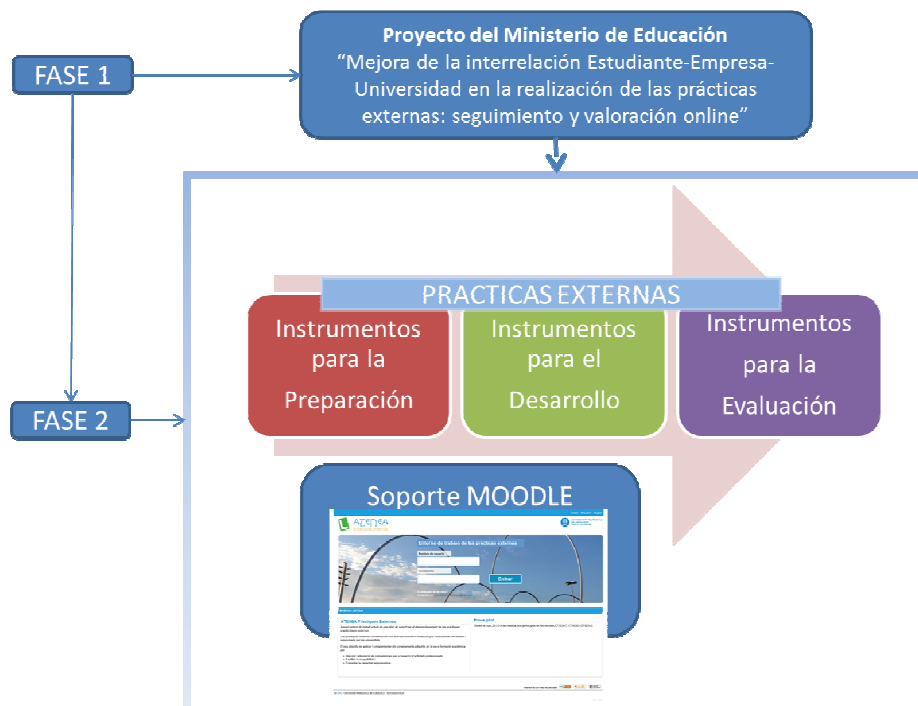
FASE 1

Proyecto del Ministerio de Educación
"Mejora de la interrelación Estudiante-Empresa-Universidad en la realización de las prácticas externas: seguimiento y valoración online"

FASE 2

PRACTICAS EXTERNAS

Instrumentos para la Preparación

Instrumentos para el Desarrollo

Instrumentos para la Evaluación

Soporte MOODLE

ATENEA

Entorno de trabajo de las prácticas externas

Entrar

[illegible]